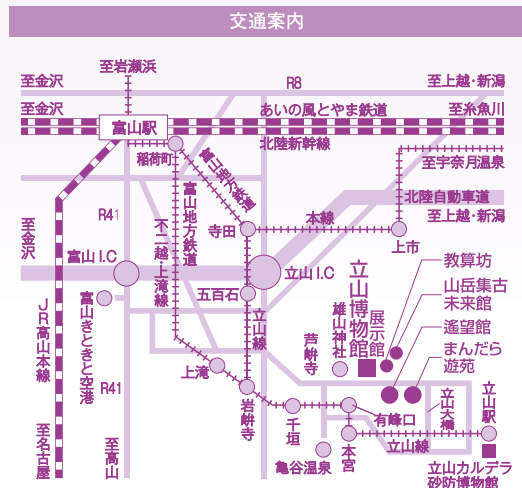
交通案内

至岩瀬浜

至金沢

R8

至上越・新潟

至金沢

あいの風とやま鉄道

至糸魚川

富山駅

北陸新幹線

稲荷町

富山地方鉄道

至宇奈月温泉

北陸自動車道

至上越・新潟

R41

富山地方鉄道

不二越・上滝線

寺田

本線

上市

至金沢

富山I.C

立山I.C

立山博物館

教算坊

五百石

雄山神社

展示館

山岳集古未来館

富山きときと空港

立山線

芦峅寺

遙望館

JR高山本線

R41

上滝

まんだら遊苑

岩峅寺

千垣

有峰口

立山大橋

立山駅

至名古屋

至高山

亀谷温泉

本宮

立山線

立山カルデラ砂防博物館